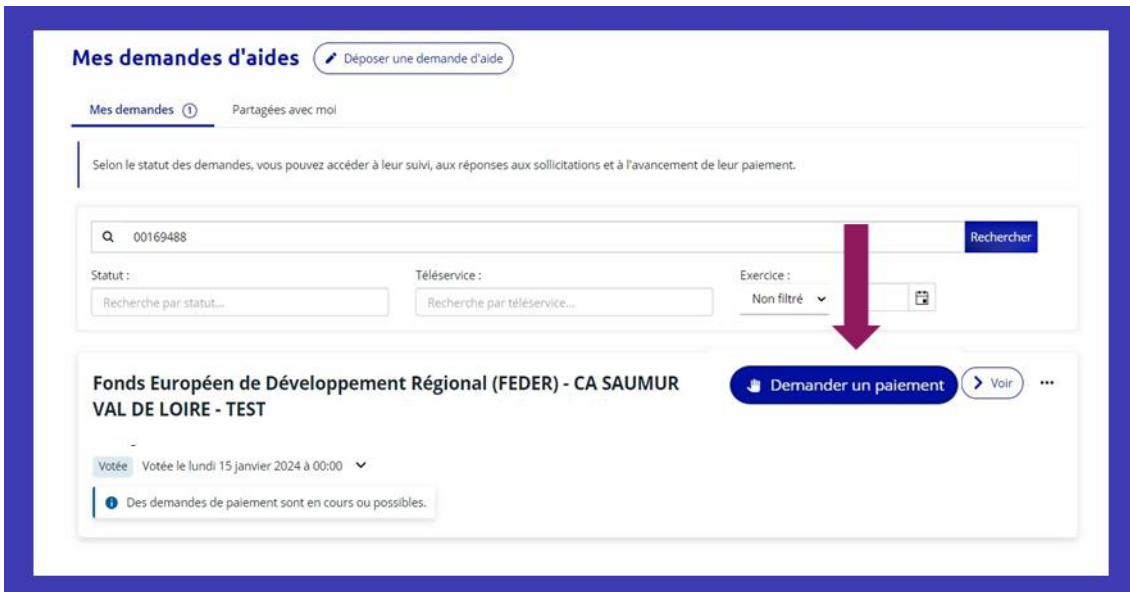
Mes demandes d'aides
Déposer une demande d'aide

Mes demandes 1
Partagées avec moi

Selon le statut des demandes, vous pouvez accéder à leur suivi, aux réponses aux sollicitations et à l'avancement de leur paiement.

00169488
Rechercher

Statut :
Recherche par statut...

Téléservice :
Recherche par téléservice...

Exercice :
Non filtré

Fonds Européen de Développement Régional (FEDER) - CA SAUMUR VAL DE LOIRE - TEST

Demander un paiement
Voir
...

Votée
Votée le lundi 15 janvier 2024 à 00:00

Des demandes de paiement sont en cours ou possibles.